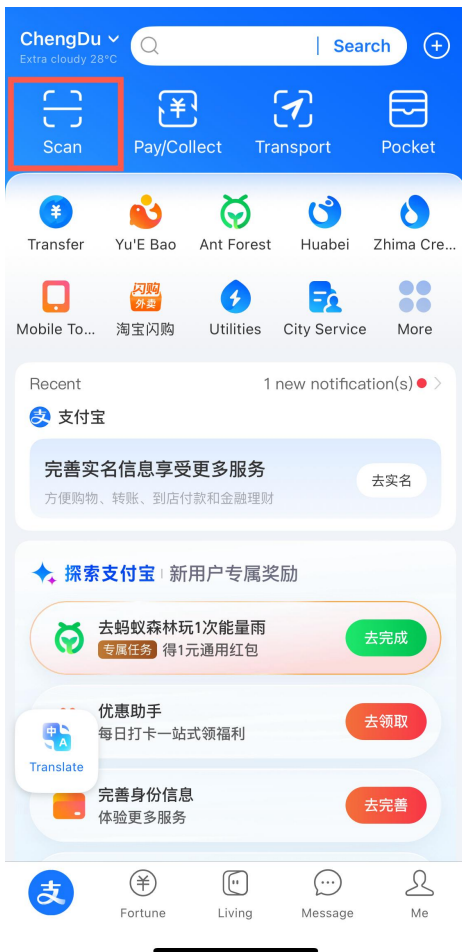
ChengDu
Extra cloudy 28°C

Search

Scan
Pay/Collect
Transport
Pocket

Transfer
Yu'E Bao
Ant Forest
Huabei
Zhima Cre...

闪购 外卖
Mobile To...
淘宝闪购
Utilities
City Service
More

Recent
1 new notification(s)

支付宝

完善实名信息享受更多服务
方便购物、转账、到店付款和金融理财
去实名

探索支付宝 新用户专属奖励

去蚂蚁森林玩1次能量雨
专属任务 得1元通用红包
去完成

优惠助手
每日打卡一站式领福利
去领取

中 A
Translate

完善身份信息
体验更多服务
去完善

Fortune
Living
Message
Me